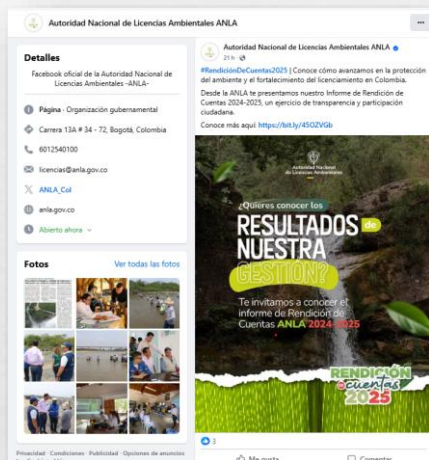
Autoridad Nacional de Licencias Ambientales ANLA

Detalles

Facebook oficial de la Autoridad Nacional de Licencias Ambientales -ANLA-

Página · Organización gubernamental

Carrera 13A # 34 - 72, Bogotá, Colombia

6012540100

licencias@anla.gov.co

ANLA_Col

anla.gov.co

Abierto ahora

Fotos

Ver todas las fotos

Privacidad · Condiciones · Publicidad · Opciones de anuncios

Autoridad Nacional de Licencias Ambientales ANLA
21 h ·

#RendiciónDeCuentas2025 | Conoce cómo avanzamos en la protección del ambiente y el fortalecimiento del licenciamiento en Colombia.

Desde la ANLA te presentamos nuestro Informe de Rendición de Cuentas 2024-2025, un ejercicio de transparencia y participación ciudadana.

Conoce más aquí: https://bit.ly/45OZVGb

Autoridad Nacional de Licencias Ambientales

¿Quieres conocer los RESULTADOS de NUESTRA GESTIÓN?

Te invitamos a conocer el informe de Rendición de Cuentas ANLA 2024-2025

RENDICIÓN de cuentas 2025

3

Me gusta

Comentar